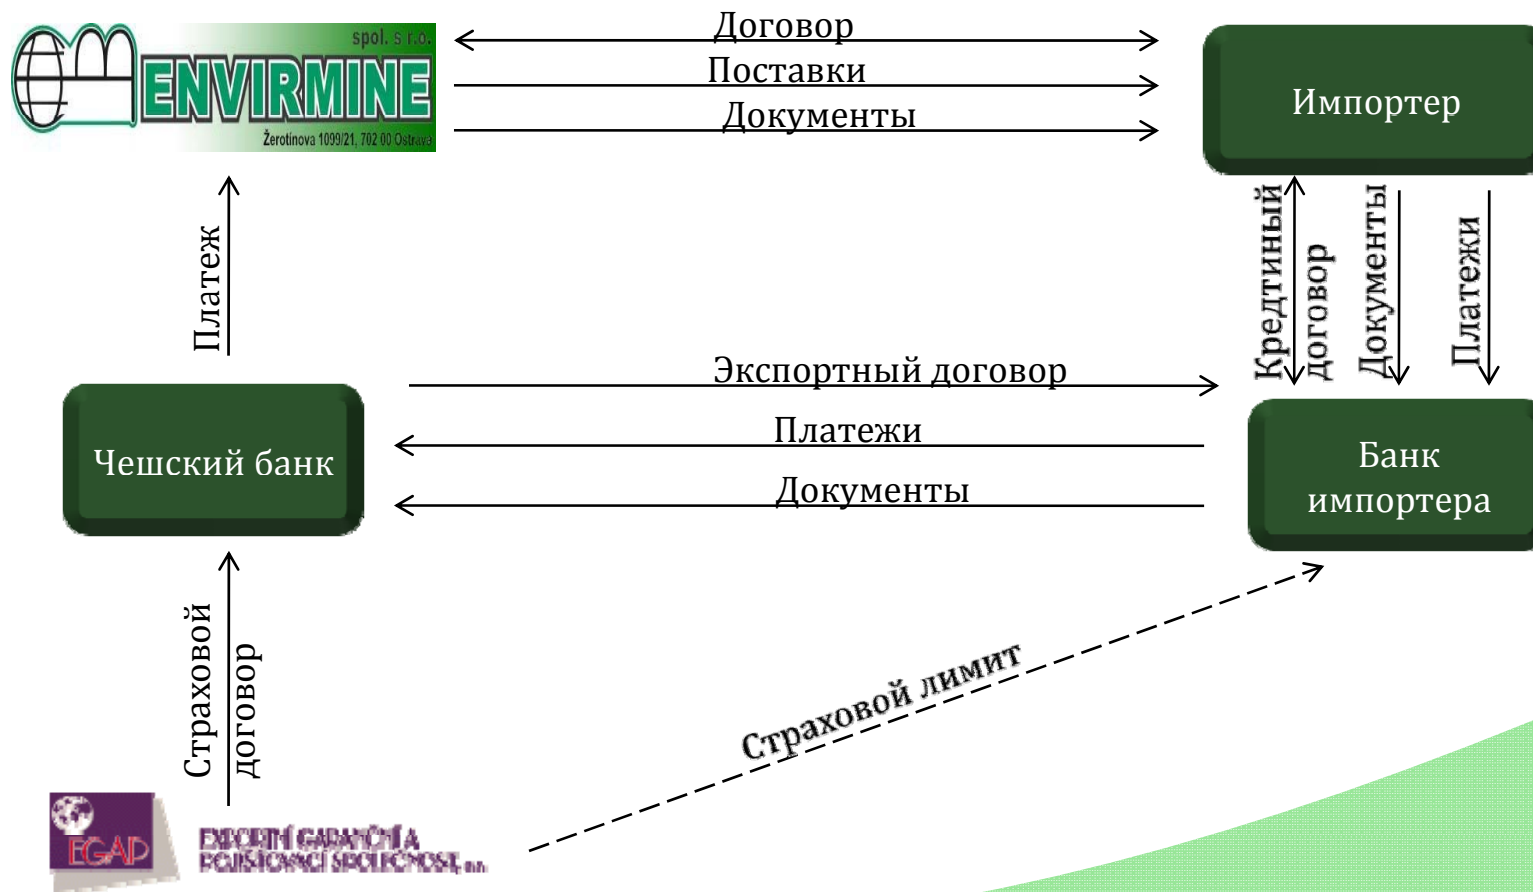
spol. s r.o.
ENVIRMINE
Žerotínova 1099/21, 702 00 Ostrava

Договор
Поставки
Документы

Импортер

Платеж

Кредитный договор
Документы
Платежи

Экспортный договор
Платежи
Документы

Чешский банк

Банк импортера

Страховой договор

Страховой лимит

EGAP
EXPORTNÍ GARANČNÍ A POJIŠŤOVACÍ SPOLEČNOST, a.s.